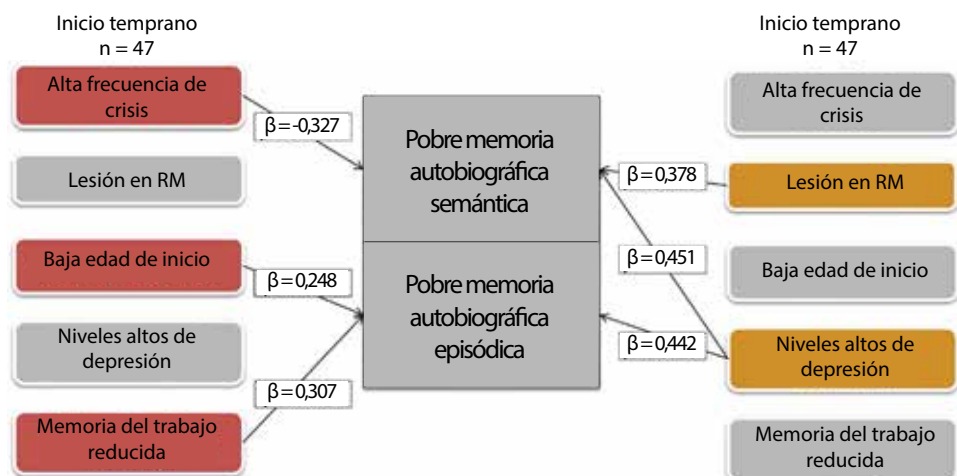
Inicio temprano
n = 47

Alta frecuencia de crisis

Lesión en RM

Baja edad de inicio

Niveles altos de depresión

Memoria del trabajo reducida

β = -0,327

β = 0,248

β = 0,307

Pobre memoria autobiográfica semántica

Pobre memoria autobiográfica episódica

β = 0,378

β = 0,451

β = 0,442

Inicio temprano
n = 47

Alta frecuencia de crisis

Lesión en RM

Baja edad de inicio

Niveles altos de depresión

Memoria del trabajo reducida